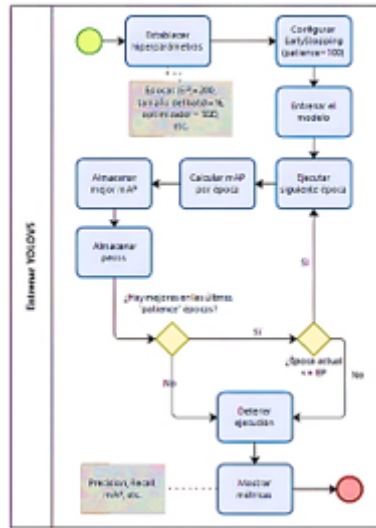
Entrenar YOLOv5

Establecer hiperparámetros

Configurar EarlyStopping (patience=100)

Épocas (EP) = 200, tamaño del lote = 16, optimizador = SGD, etc.

Entrenar el modelo

Almacenar mejor mAP

Calcular mAP por época

Ejecutar siguiente época

Almacenar pesos

¿Hay mejoras en las últimas 'patience' épocas?

Sí

Sí

¿Época actual <= EP

No

No

Detener ejecución

Precisión, Recall, mAP, etc.

Mostrar métricas